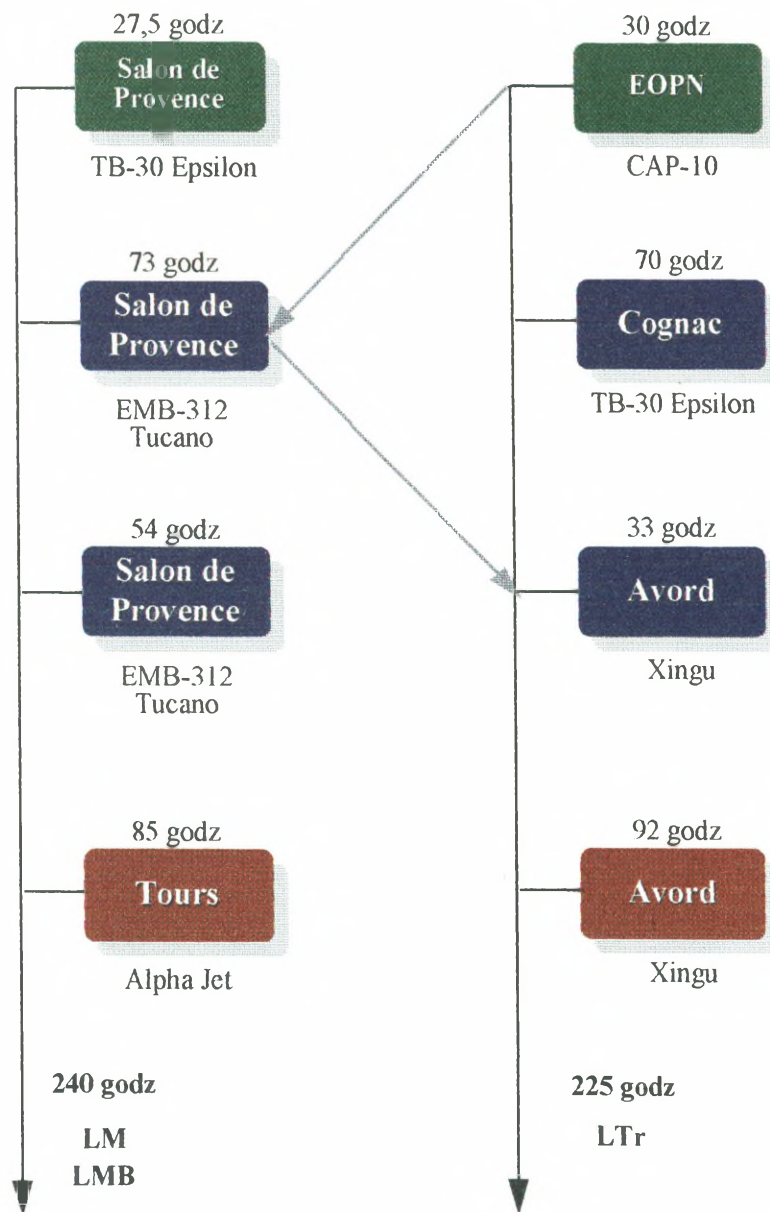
27,5 godz
Salon de Provence
TB-30 Epsilon

73 godz
Salon de Provence
EMB-312 Tucano

54 godz
Salon de Provence
EMB-312 Tucano

85 godz
Tours
Alpha Jet

240 godz
LM
LMB

30 godz
EOPN
CAP-10

70 godz
Cognac
TB-30 Epsilon

33 godz
Avord
Xingu

92 godz
Avord
Xingu

225 godz
LTr